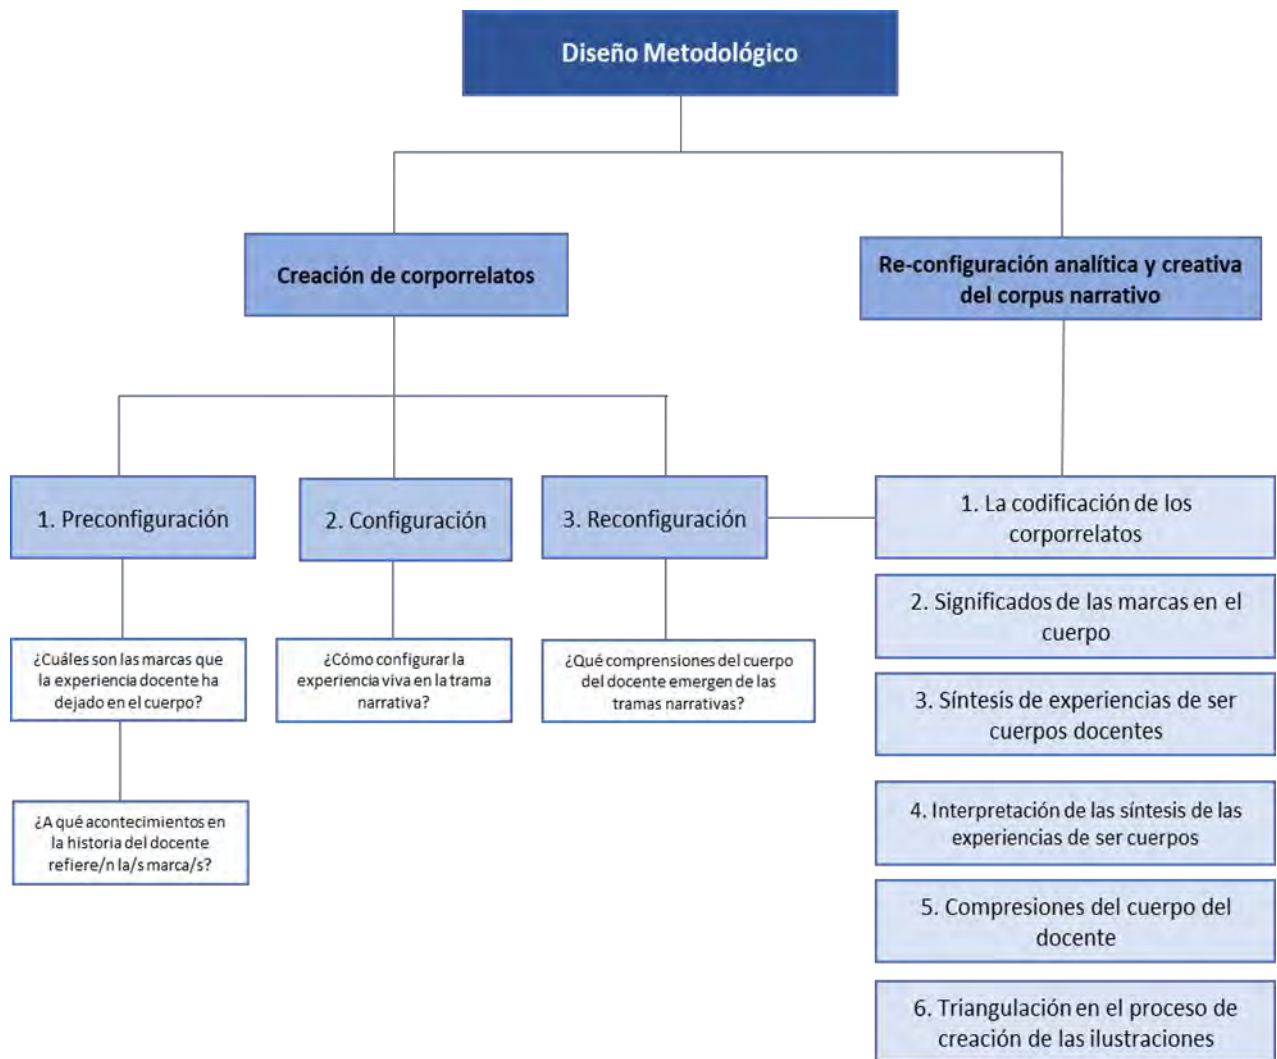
Diseño Metodológico

Creación de corporrelatos

Re-configuración analítica y creativa del corpus narrativo

1. Preconfiguración

2. Configuración

3. Reconfiguración

¿Cuáles son las marcas que la experiencia docente ha dejado en el cuerpo?

¿A qué acontecimientos en la historia del docente refiere/n la/s marca/s?

¿Cómo configurar la experiencia viva en la trama narrativa?

¿Qué comprensiones del cuerpo del docente emergen de las tramas narrativas?

1. La codificación de los corporrelatos

2. Significados de las marcas en el cuerpo

3. Síntesis de experiencias de ser cuerpos docentes

4. Interpretación de las síntesis de las experiencias de ser cuerpos

5. Compresiones del cuerpo del docente

6. Triangulación en el proceso de creación de las ilustraciones